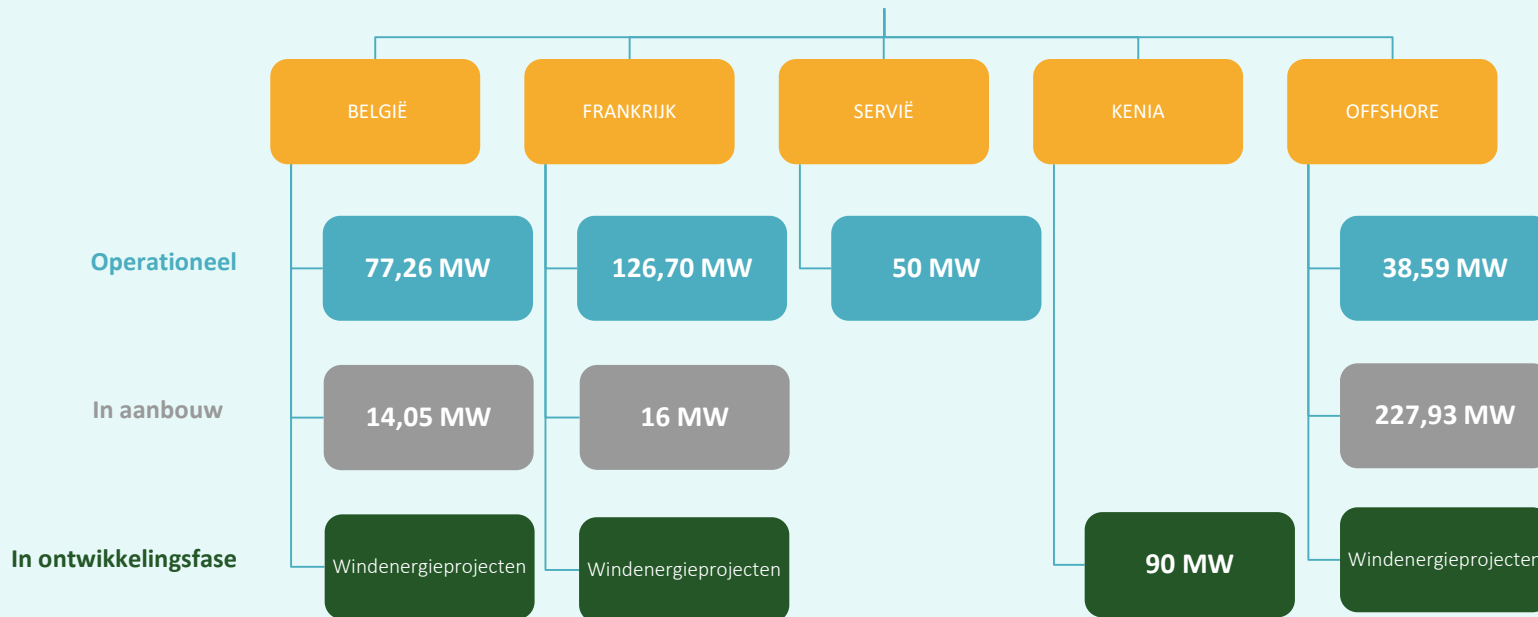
BELGIË

FRANKRIJK

SERVIË

KENIA

OFFSHORE

Operationeel

77,26 MW

126,70 MW

50 MW

38,59 MW

In aanbouw

14,05 MW

16 MW

227,93 MW

In ontwikkelingsfase

Windenergieprojecten

Windenergieprojecten

90 MW

Windenergieprojecten